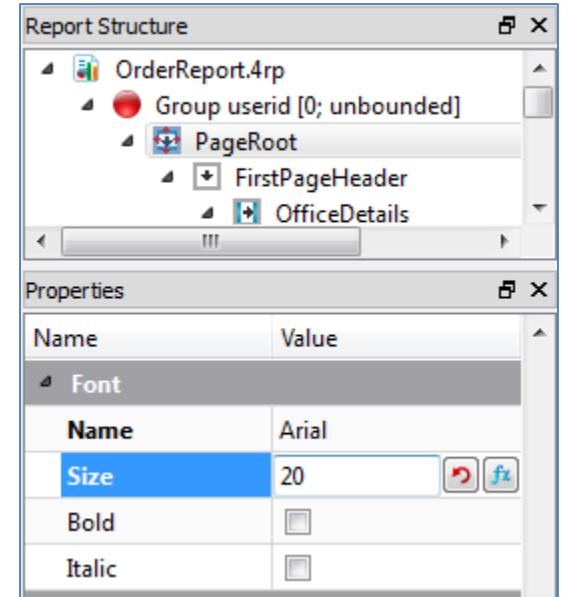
Report Structure

OrderReport.4rp
Group userid [0; unbounded]
PageRoot
FirstPageHeader
OfficeDetails

Properties

| Name | Value |
|---|---|
| Font | |
| Name | Arial |
| Size | 20 |
| Bold | |
| Italic | |